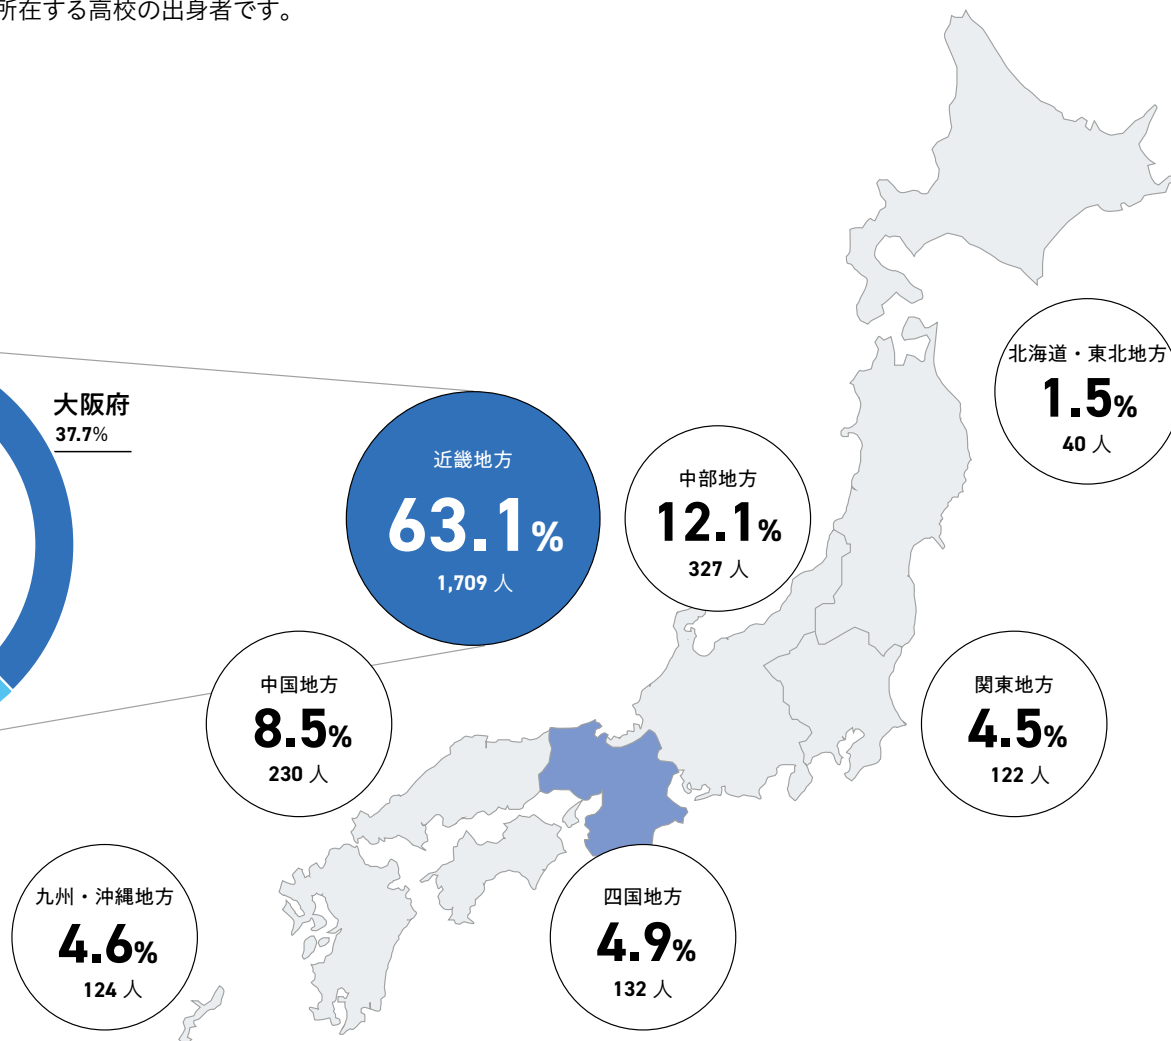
所在する高校の出身者です。

大阪府
37.7%

近畿地方
63.1%
1,709 人

中部地方
12.1%
327 人

北海道・東北地方
1.5%
40 人

中国地方
8.5%
230 人

関東地方
4.5%
122 人

九州・沖縄地方
4.6%
124 人

四国地方
4.9%
132 人